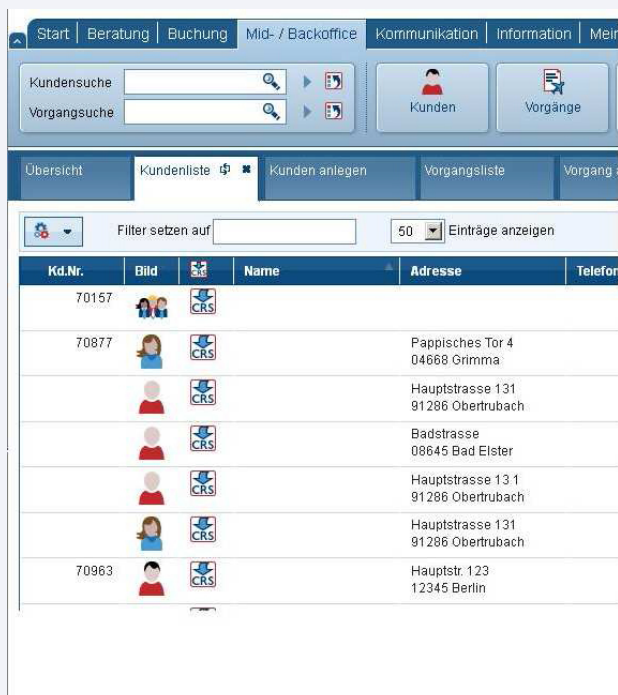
Start | Beratung | Buchung | Mid- / Backoffice | Kommunikation | Information | Mein

Kundensuche

Vorgangsuche

Kunden

Vorgänge

Übersicht | Kundenliste | Kunden anlegen | Vorgangsliste | Vorgang a

Filter setzen auf

50 Einträge anzeigen

| Kd.Nr. | Bild | | Name | Adresse | Telefon |
|---|---|---|---|---|---|
| 70157 | | CRS | | | |
| 70877 | | CRS | | Pappisches Tor 4 04668 Grimma | |
| | | CRS | | Hauptstrasse 131 91286 Obertrubach | |
| | | CRS | | Badstrasse 08645 Bad Elster | |
| | | CRS | | Hauptstrasse 13 1 91286 Obertrubach | |
| | | CRS | | Hauptstrasse 131 91286 Obertrubach | |
| 70963 | | CRS | | Hauptstr. 123 12345 Berlin | |